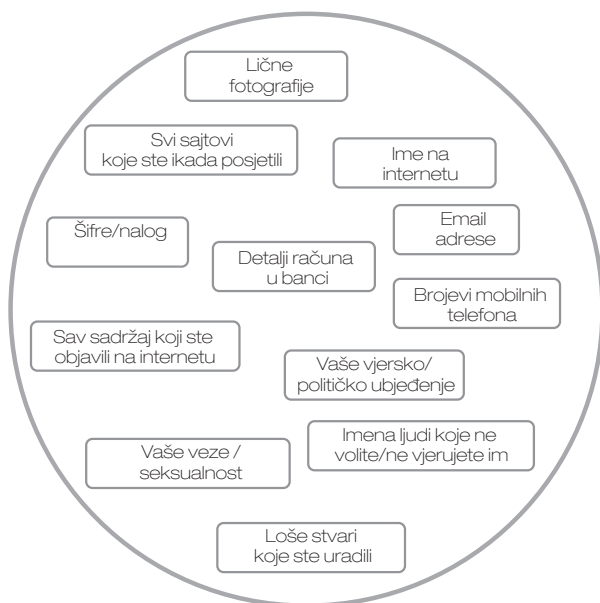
Lične fotografije

Svi sajtovi koje ste ikada posjetili

Ime na internetu

Šifre/nalog

Email adrese

Detalji računa u banci

Brojevi mobilnih telefona

Sav sadržaj koji ste objavili na internetu

Vaše vjersko/ političko ubjeđenje

Vaše veze / seksualnost

Imena ljudi koje ne volite/ne vjerujete im

Loše stvari koje ste uradili